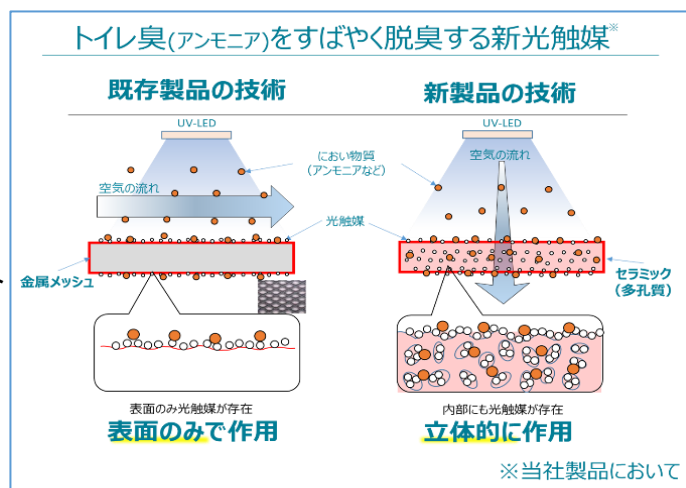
トイレ臭(アンモニア)をすばやく脱臭する新光触媒※

既存製品の技術

新製品の技術

UV-LED

UV-LED

におい物質
(アンモニアなど)

空気の流れ

空気の流れ

光触媒

金属メッシュ

セラミック
(多孔質)

表面のみ光触媒が存在

表面のみで作用

内部にも光触媒が存在

立体的に作用

※当社製品において